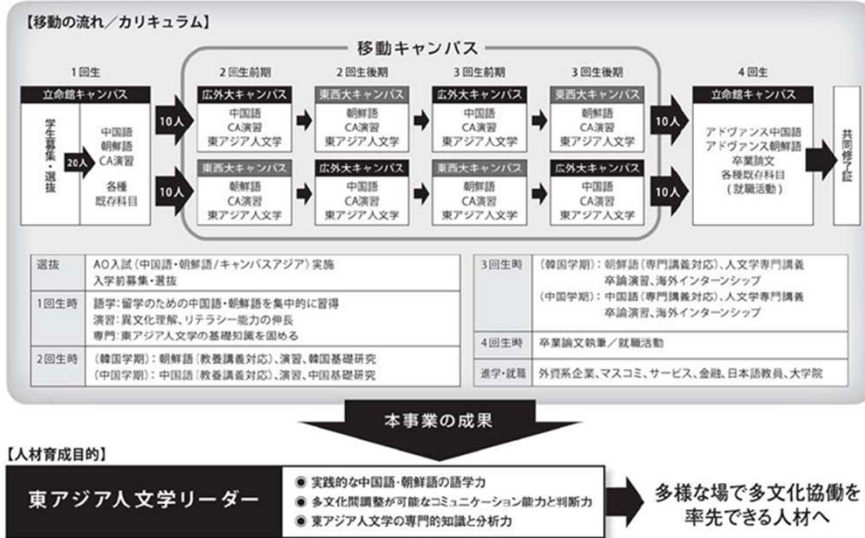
【移動の流れ／カリキュラム】

移動キャンパス

1回生

立命館キャンパス

学生募集・選抜

20人

中国語
朝鮮語
CA演習

各種
既存科目

10人

10人

2回生前期

広外大キャンパス
中国語
CA演習
東アジア人文学

東西大キャンパス
朝鮮語
CA演習
東アジア人文学

2回生後期

東西大キャンパス
朝鮮語
CA演習
東アジア人文学

広外大キャンパス
中国語
CA演習
東アジア人文学

3回生前期

広外大キャンパス
中国語
CA演習
東アジア人文学

東西大キャンパス
朝鮮語
CA演習
東アジア人文学

3回生後期

東西大キャンパス
朝鮮語
CA演習
東アジア人文学

広外大キャンパス
中国語
CA演習
東アジア人文学

10人

10人

4回生

立命館キャンパス

アドヴァンス中国語
アドヴァンス朝鮮語
卒業論文
各種既存科目
（就職活動）

共同修了証

| 選抜 | AO入試（中国語・朝鮮語／キャンパスアジア）実施 入学前募集・選抜 |
|---|---|
| 1回生時 | 語学：留学のための中国語・朝鮮語を集中的に習得 演習：異文化理解、リテラシー能力の伸長 専門：東アジア人文学の基礎知識を固める |
| 2回生時 | （韓国学期）：朝鮮語（教養講義対応）、演習、韓国基礎研究 （中国学期）：中国語（教養講義対応）、演習、中国基礎研究 |

| 3回生時 | （韓国学期）：朝鮮語（専門講義対応）、人文学専門講義 卒論演習、海外インターンシップ （中国学期）：中国語（専門講義対応）、人文学専門講義 卒論演習、海外インターンシップ |
|---|---|
| 4回生時 | 卒業論文執筆／就職活動 |
| 進学・就職 | 外資系企業、マスコミ、サービス、金融、日本語教員、大学院 |

本事業の成果

【人材育成目的】

東アジア人文学リーダー

● 実践的な中国語・朝鮮語の語学力
● 多文化間調整が可能なコミュニケーション能力と判断力
● 東アジア人文学の専門的知識と分析力

多様な場で多文化協働を率先できる人材へ